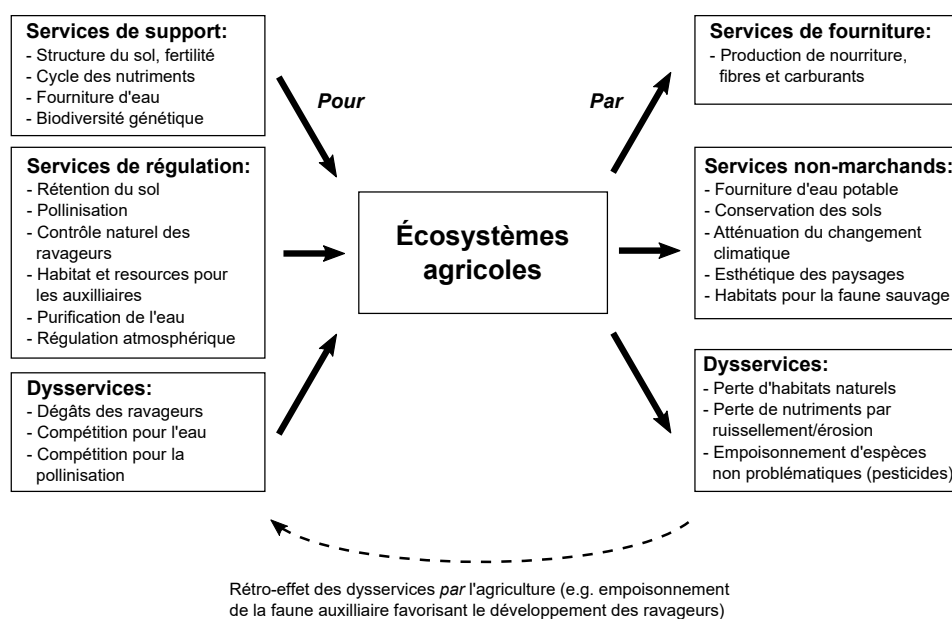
**Services de support:**
- Structure du sol, fertilité
- Cycle des nutriments
- Fourniture d'eau
- Biodiversité génétique

**Services de régulation:**
- Rétention du sol
- Pollinisation
- Contrôle naturel des ravageurs
- Habitat et resources pour les auxiliaires
- Purification de l'eau
- Régulation atmosphérique

**Dysservices:**
- Dégâts des ravageurs
- Compétition pour l'eau
- Compétition pour la pollinisation

*Pour*

*Par*

**Écosystèmes agricoles**

**Services de fourniture:**
- Production de nourriture, fibres et carburants

**Services non-marchands:**
- Fourniture d'eau potable
- Conservation des sols
- Atténuation du changement climatique
- Esthétique des paysages
- Habitats pour la faune sauvage

**Dysservices:**
- Perte d'habitats naturels
- Perte de nutriments par ruissellement/érosion
- Empoisonnement d'espèces non problématiques (pesticides)

Rétro-effet des dysservices *par* l'agriculture (e.g. empoisonnement de la faune auxiliaire favorisant le développement des ravageurs)